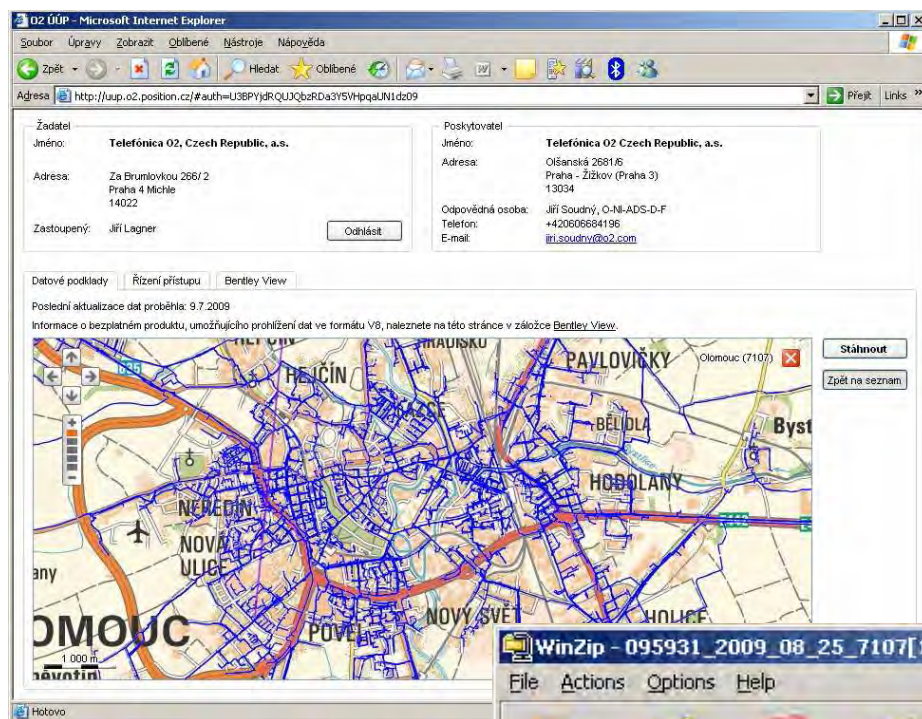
O2 ÚÚP - Microsoft Internet Explorer

Soubor Úpravy Zobrazit Oblíbené Nástroje Nápověda

Zpět Hledat Oblíbené

Adresa http://uup.o2.position.cz/#auth=U3BPYjdRQUJQbzRDa3Y5VHpqaUN1dz09 Přejít Links

Žadatel
Jméno: Telefónica O2, Czech Republic, a.s.
Adresa: Za Brumlovkou 266/ 2
Praha 4 Michle
14022
Zastoupený: Jiří Lagner
Odhlásit

Poskytovatel
Jméno: Telefónica O2 Czech Republic, a.s.
Adresa: Olšanská 2681/6
Praha - Žižkov (Praha 3)
13034
Odpovědná osoba: Jiří Soudný, O-NI-ADS-D-F
Telefon: +420606684196
E-mail: jiri.soudny@o2.com

Datové podklady | Řízení přístupu | Bentley View

Poslední aktualizace dat proběhla: 9.7.2009

Informace o bezplatném produktu, umožňujícího prohlížení dat ve formátu V8, naleznete na této stránce v záložce Bentley View.

HRADISKO PAVLOVIČKY Olomouc (7107)
HEJČÍN
BĚLIDLA Byst
HODOLANY
NEŘEDÍN
NOVÁ ULICE
any
OMOUC
NOVÝ SVĚT
POVEL
HOLICE
1 000 m
névotín

Stáhnout
Zpět na seznam

WinZip - 095931_2009_08_25_7107
File Actions Options Help

Hotovo